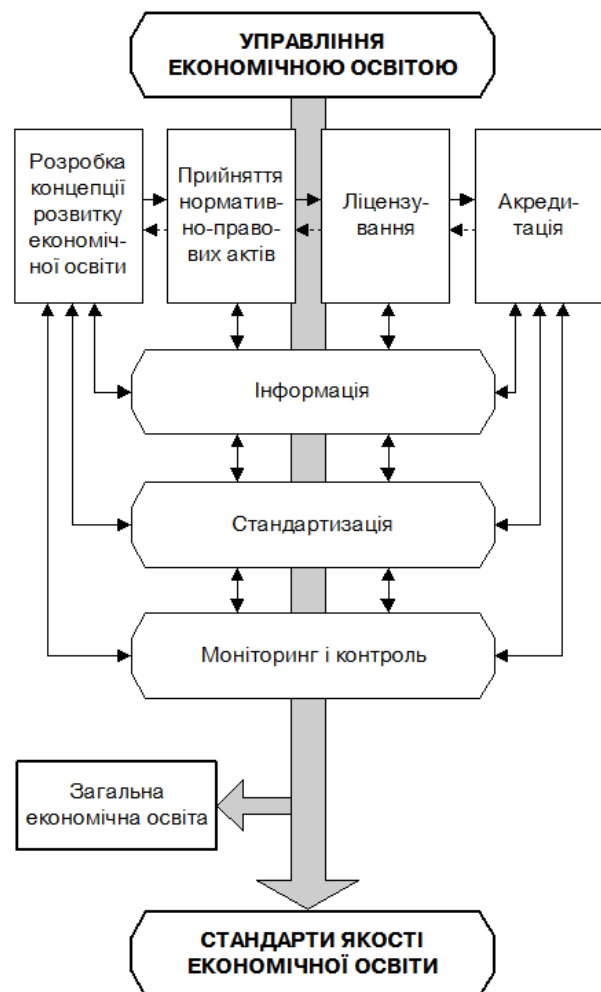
УПРАВЛІННЯ ЕКОНОМІЧНОЮ ОСВІТОЮ

Розробка концепції розвитку економічної освіти

Прийняття нормативно-правових актів

Ліцензування

Акредитація

Інформація

Стандартизація

Моніторинг і контроль

Загальна економічна освіта

СТАНДАРТИ ЯКОСТІ ЕКОНОМІЧНОЇ ОСВІТИ